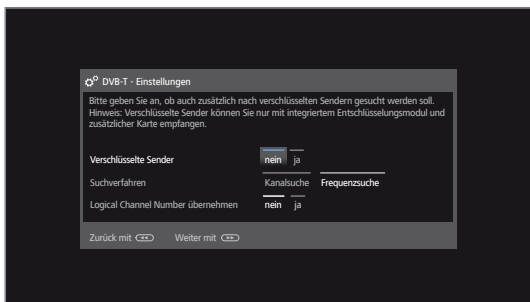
DVB-T - Einstellungen

Bitte geben Sie an, ob auch zusätzlich nach verschlüsselten Sendern gesucht werden soll. Hinweis: Verschlüsselte Sender können Sie nur mit integriertem Entschlüsselungsmodul und zusätzlicher Karte empfangen.

Verschlüsselte Sender nein ja

Suchverfahren Kanalsuche Frequenzsuche

Logical Channel Number übernehmen nein ja

Zurück mit Weiter mit